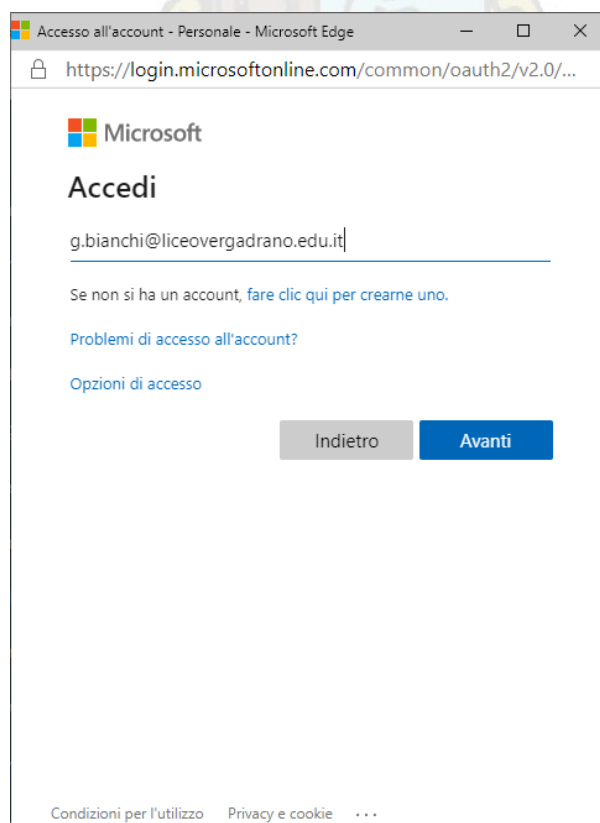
Accesso all'account - Personale - Microsoft Edge

https://login.microsoftonline.com/common/oauth2/v2.0/...

Microsoft

Accedi

g.bianchi@liceovergadrano.edu.it

Se non si ha un account, fare clic qui per crearne uno.

Problemi di accesso all'account?

Opzioni di accesso

Indietro

Avanti

Condizioni per l'utilizzo Privacy e cookie ...